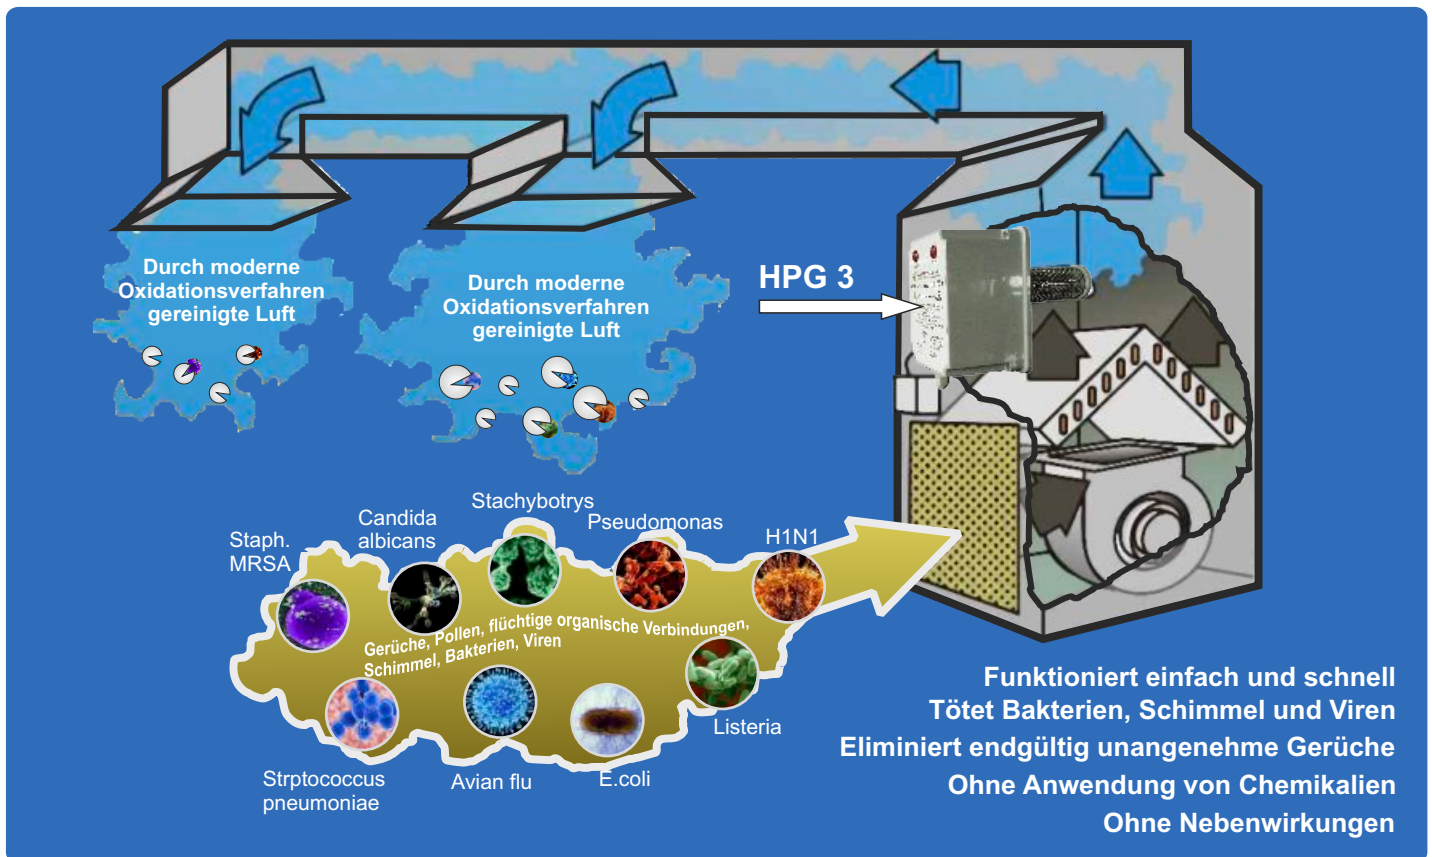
Durch moderne Oxidationsverfahren gereinigte Luft

Durch moderne Oxidationsverfahren gereinigte Luft

HPG 3

Staph. MRSA

Candida albicans

Stachybotrys

Pseudomonas

H1N1

Gerüche, Pollen, flüchtige organische Verbindungen, Schimmel, Bakterien, Viren

Strptococcus pneumoniae

Avian flu

E.coli

Listeria

Funktioniert einfach und schnell
Tötet Bakterien, Schimmel und Viren
Eliminiert endgültig unangenehme Gerüche
Ohne Anwendung von Chemikalien
Ohne Nebenwirkungen